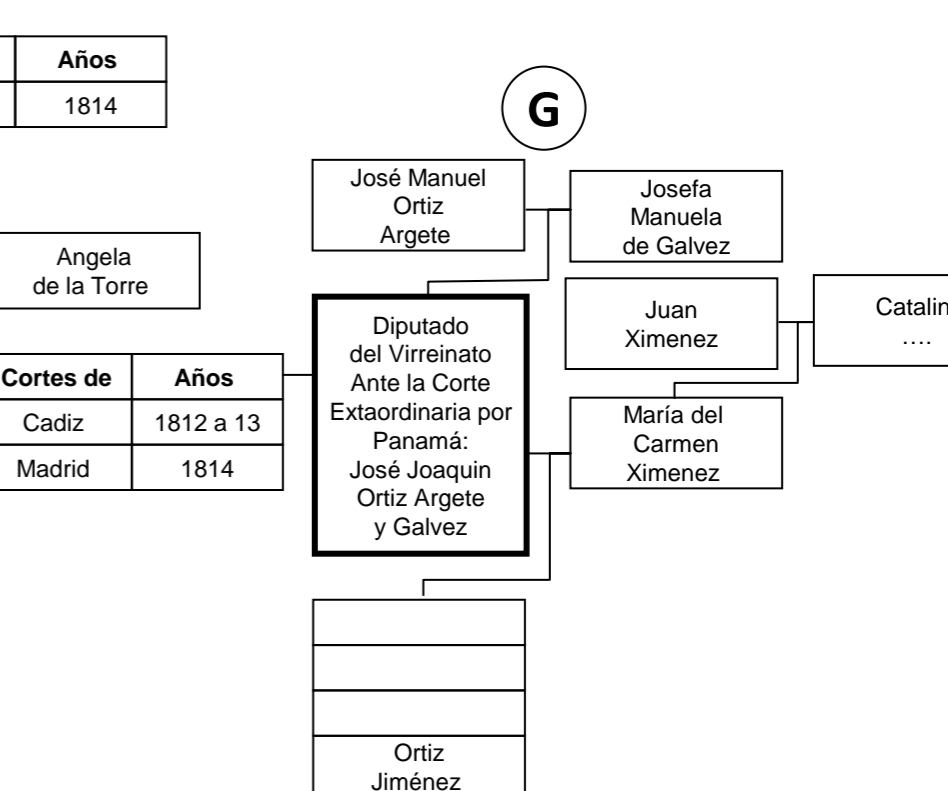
| | Años |
|---|---|
| | 1814 |

G

José Manuel Ortiz Argete

Josefa Manuela de Galvez

Angela de la Torre

Juan Ximenez

Catalin ….

| Cortes de | Años |
|---|---|
| Cadiz | 1812 a 13 |
| Madrid | 1814 |

Diputado del Virreinato Ante la Corte Extaordinaria por Panamá: José Joaquin Ortiz Argete y Galvez

María del Carmen Ximenez

Ortiz Jiménez